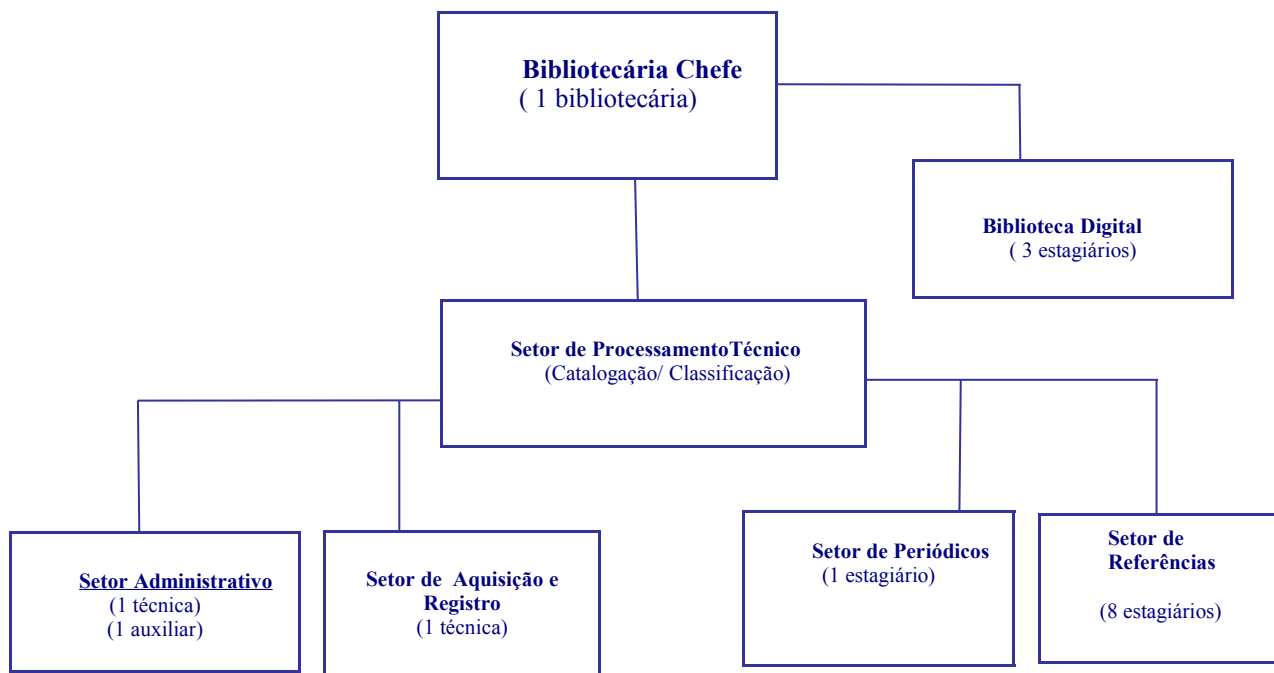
Bibliotecária Chefe
( 1 bibliotecária)

Biblioteca Digital
( 3 estagiários)

Setor de ProcessamentoTécnico
(Catalogação/ Classificação)

Setor Administrativo
(1 técnica)
(1 auxiliar)

Setor de Aquisição e Registro
(1 técnica)

Setor de Periódicos
(1 estagiário)

Setor de Referências
(8 estagiários)